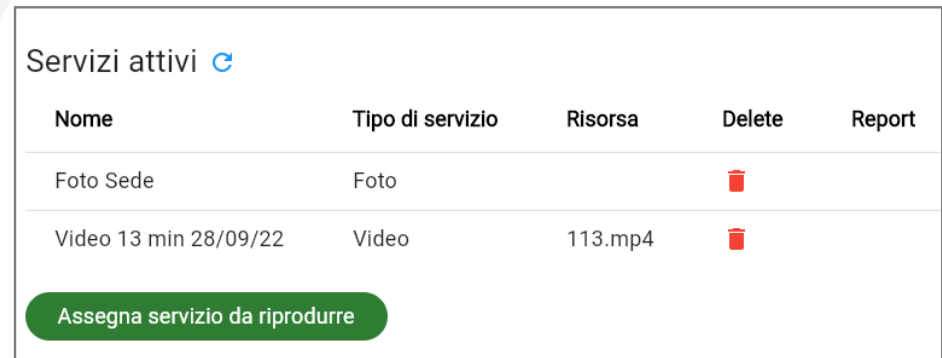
Servizi attivi

| Nome | Tipo di servizio | Risorsa | Delete | Report |
|---|---|---|---|---|
| Foto Sede | Foto | | | |
| Video 13 min 28/09/22 | Video | 113.mp4 | | |

Assegna servizio da riprodurre